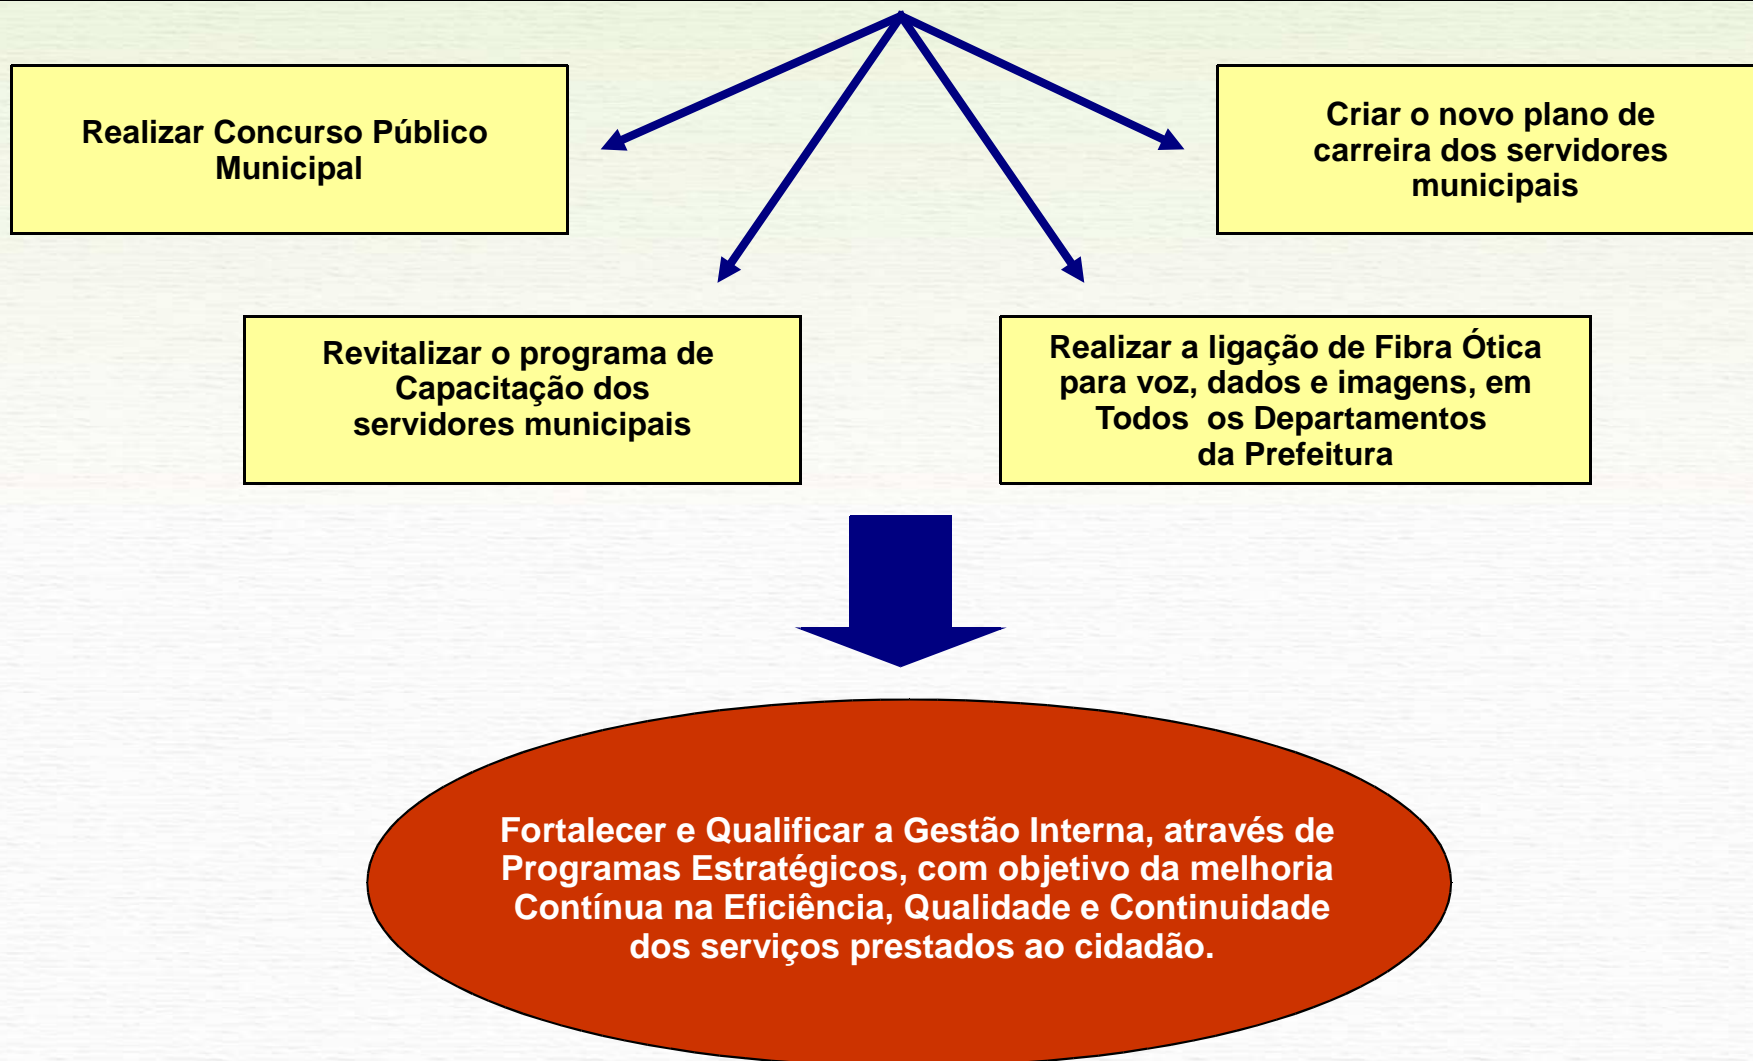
Realizar Concurso Público Municipal

Criar o novo plano de carreira dos servidores municipais

Revitalizar o programa de Capacitação dos servidores municipais

Realizar a ligação de Fibra Ótica para voz, dados e imagens, em Todos os Departamentos da Prefeitura

Fortalecer e Qualificar a Gestão Interna, através de Programas Estratégicos, com objetivo da melhoria Contínua na Eficiência, Qualidade e Continuidade dos serviços prestados ao cidadão.